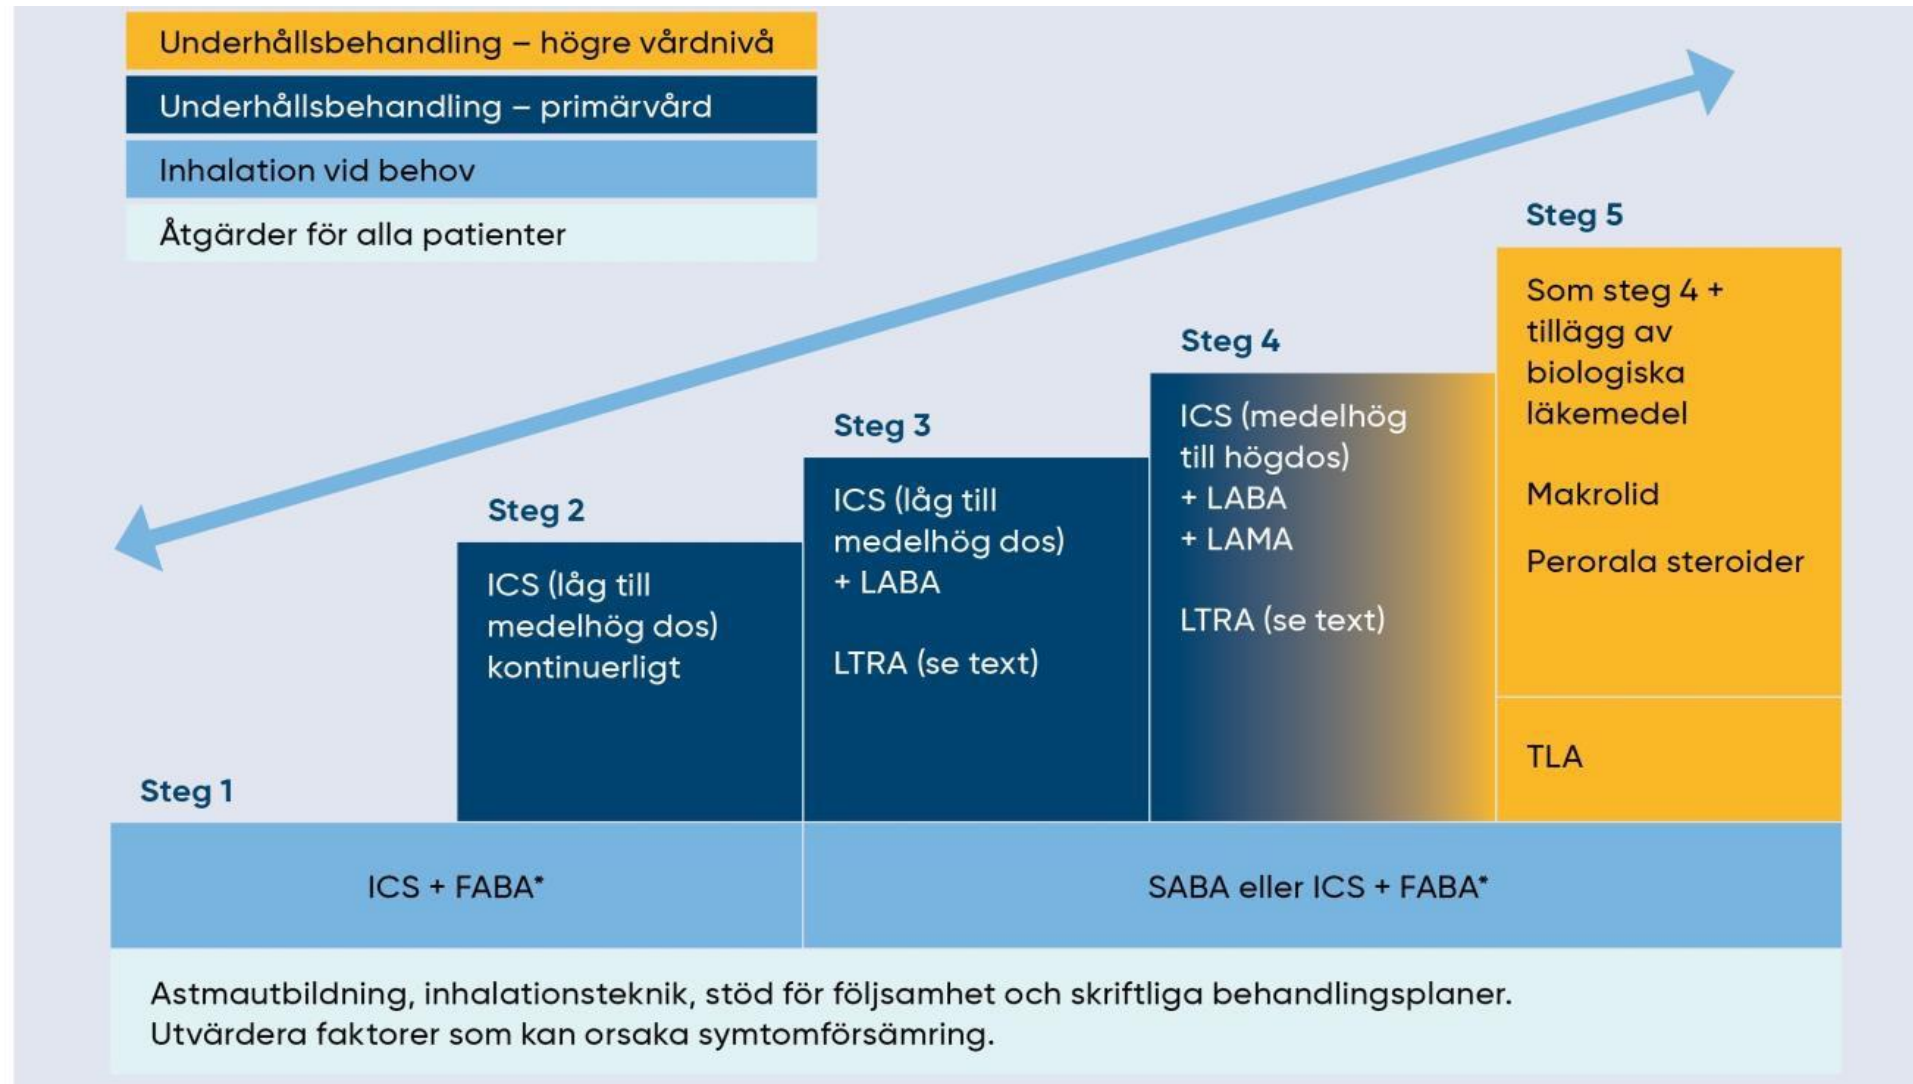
Underhållsbehandling – högre vårdnivå

Underhållsbehandling – primärvård

Inhalation vid behov

Åtgärder för alla patienter

Steg 5

Som steg 4 + tillägg av biologiska läkemedel

Makrolid

Perorala steroider

TLA

Steg 4

ICS (medelhög till högdos) + LABA + LAMA

LTRA (se text)

Steg 3

ICS (låg till medelhög dos) + LABA

LTRA (se text)

Steg 2

ICS (låg till medelhög dos) kontinuerligt

Steg 1

ICS + FABA*

SABA eller ICS + FABA*

Astmautbildning, inhalationsteknik, stöd för följsamhet och skriftliga behandlingsplaner. Utvärdera faktorer som kan orsaka symtomförsämring.